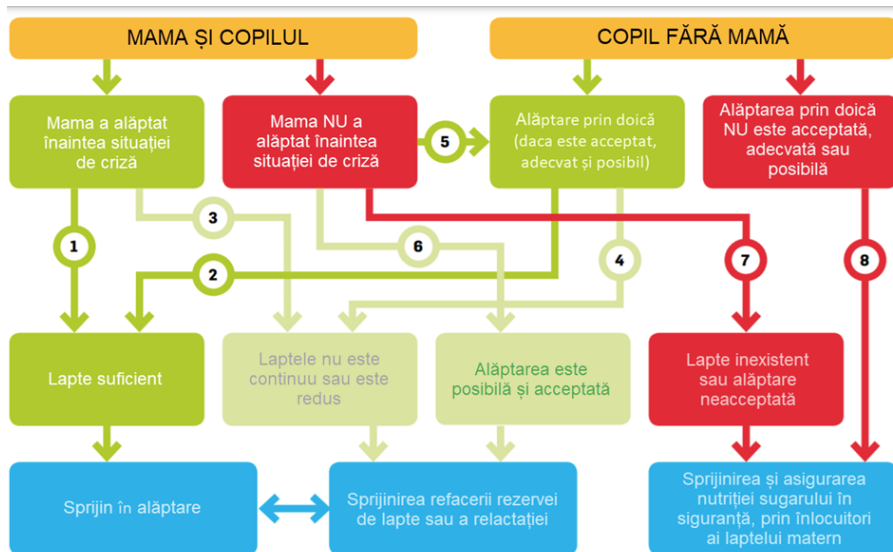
MAMA ȘI COPILUL

COPIL FĂRĂ MAMĂ

Mama a alăptat înaintea situației de criză

Mama NU a alăptat înaintea situației de criză

5

Alăptare prin doică (daca este acceptat, adecvat și posibil)

Alăptarea prin doică NU este acceptată, adecvată sau posibilă

3

1

6

2

4

7

8

Lapte suficient

Laptele nu este continuu sau este redus

Alăptarea este posibilă și acceptată

Lapte inexistent sau alăptare neacceptată

Sprijin în alăptare

Sprijinirea refacerii rezervei de lapte sau a relactației

Sprijinirea și asigurarea nutriției sugarului în siguranță, prin înlocuitori ai laptelui matern